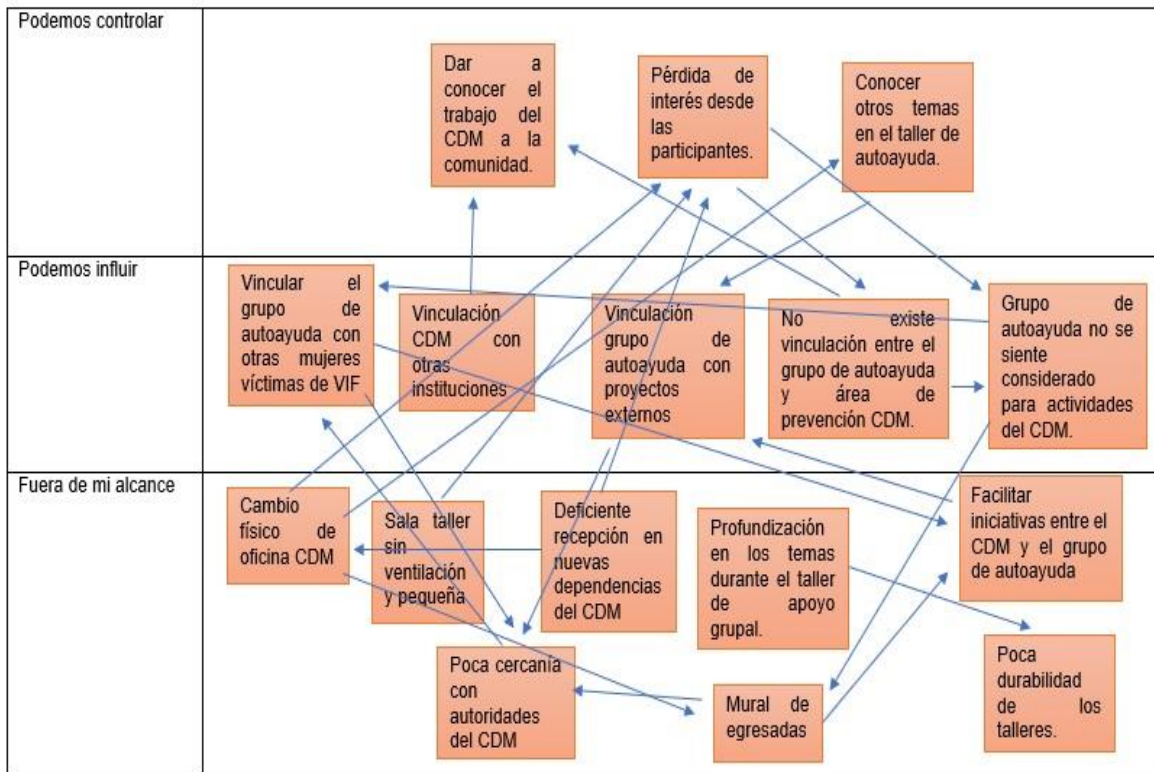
Podemos controlar

Dar a conocer el trabajo del CDM a la comunidad.

Pérdida de interés desde las participantes.

Conocer otros temas en el taller de autoayuda.

Podemos influir

Vincular el grupo de autoayuda con otras mujeres víctimas de VIF

Vinculación CDM con otras instituciones

Vinculación grupo de autoayuda con proyectos externos

No existe vinculación entre el grupo de autoayuda y área de prevención CDM.

Grupo de autoayuda no se siente considerado para actividades del CDM.

Fuera de mi alcance

Cambio físico de oficina CDM

Sala taller sin ventilación y pequeña

Deficiente recepción en nuevas dependencias del CDM

Profundización en los temas durante el taller de apoyo grupal.

Facilitar iniciativas entre el CDM y el grupo de autoayuda

Poca cercanía con autoridades del CDM

Mural de egresadas

Poca durabilidad de los talleres.